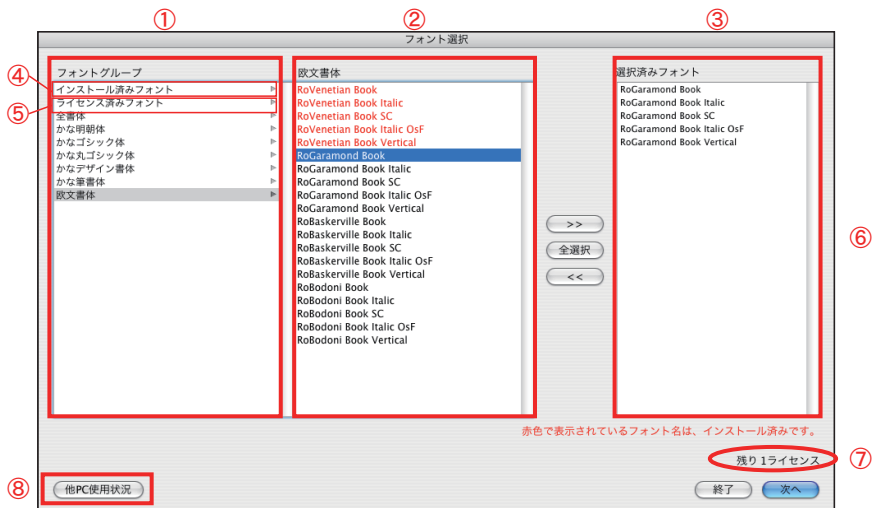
①
②
③
フォント選択
④
⑤
フォントグループ
インストール済みフォント
ライセンス済みフォント
全書体
かな明朝体
かなゴシック体
かな丸ゴシック体
かなデザイン書体
かな筆書体
欧文書体

欧文書体
RoVenetian Book
RoVenetian Book Italic
RoVenetian Book SC
RoVenetian Book Italic OsF
RoVenetian Book Vertical
RoGaramond Book
RoGaramond Book Italic
RoGaramond Book SC
RoGaramond Book Italic OsF
RoGaramond Book Vertical
RoBaskerville Book
RoBaskerville Book Italic
RoBaskerville Book SC
RoBaskerville Book Italic OsF
RoBaskerville Book Vertical
RoBodoni Book
RoBodoni Book Italic
RoBodoni Book SC
RoBodoni Book Italic OsF
RoBodoni Book Vertical

>>
全選択
<<

選択済みフォント
RoGaramond Book
RoGaramond Book Italic
RoGaramond Book SC
RoGaramond Book Italic OsF
RoGaramond Book Vertical

⑥
赤色で表示されているフォント名は、インストール済みです。
残り 1ライセンス
⑦
⑧
他PC使用状況
終了
次へ